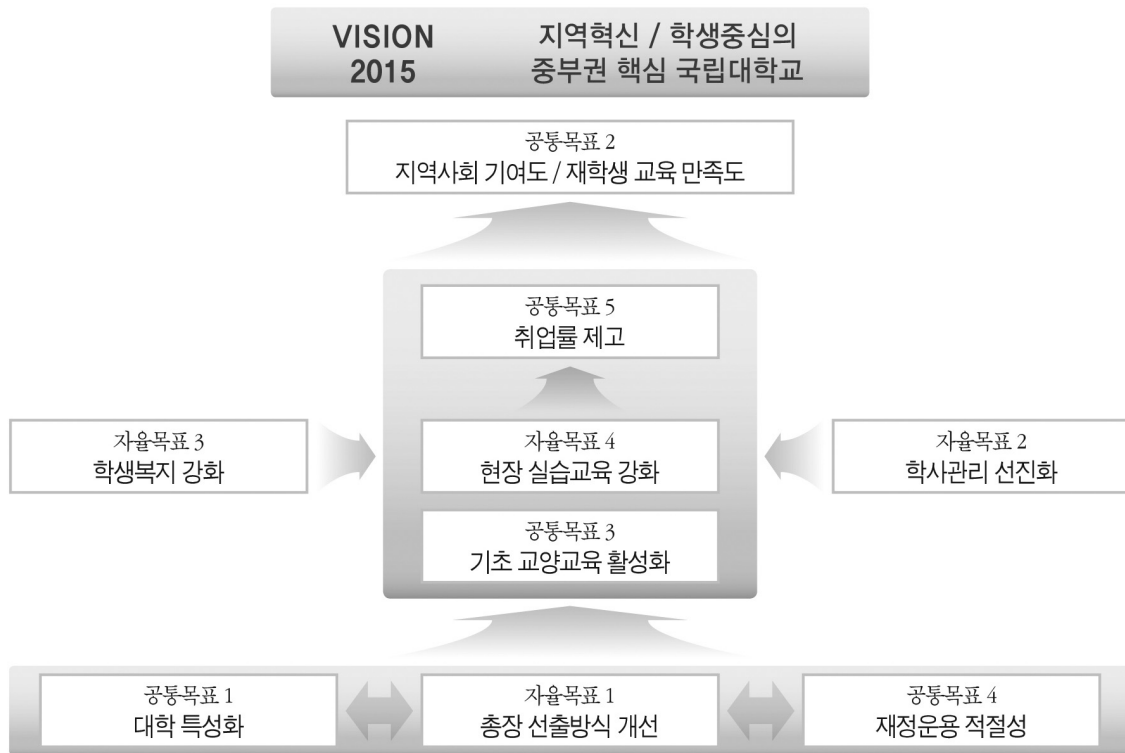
VISION 2015

지역혁신 / 학생중심의 중부권 핵심 국립대학교

공통목표 2
지역사회 기여도 / 재학생 교육 만족도

공통목표 5
취업률 제고

자율목표 3
학생복지 강화

자율목표 4
현장 실습교육 강화

자율목표 2
학사관리 선진화

공통목표 3
기초 교양교육 활성화

공통목표 1
대학 특성화

자율목표 1
총장 선출방식 개선

공통목표 4
재정운용 적절성